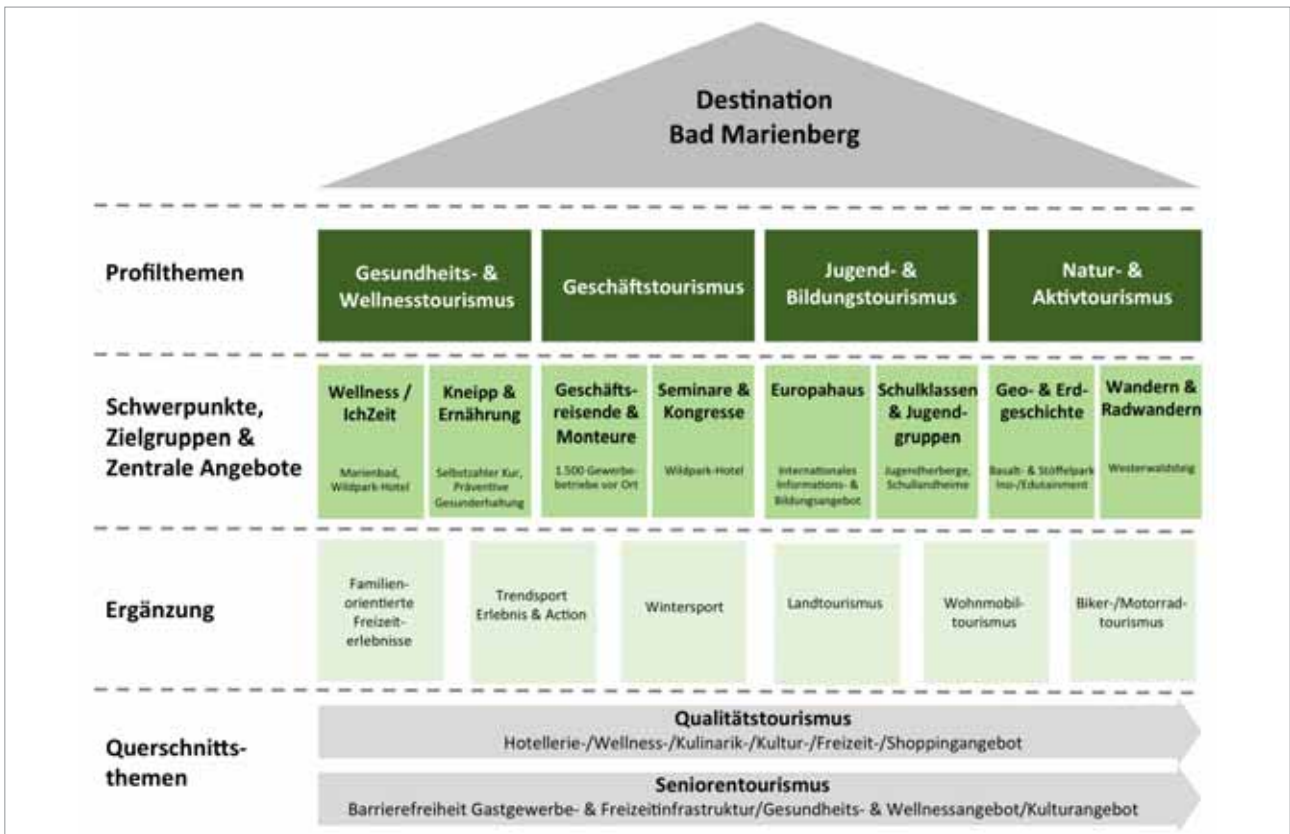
Destination
Bad Marienberg

Profilthemen

Gesundheits- & Wellnesstourismus

Geschäftstourismus

Jugend- & Bildungstourismus

Natur- & Aktivtourismus

Schwerpunkte, Zielgruppen & Zentrale Angebote

Wellness / IchZeit
Marienbad, Wildpark-Hotel

Kneipp & Ernährung
Selbstzahler Kur, Präventive Gesunderhaltung

Geschäftsreisende & Monteure
1.500 Gewerbebetriebe vor Ort

Seminare & Kongresse
Wildpark-Hotel

Europahaus
Internationales Informations- & Bildungsangebot

Schulklassen & Jugendgruppen
Jugendherberge, Schullandheime

Geo- & Erdgeschichte
Basalt- & Stöffelpark Ino-/Edutainment

Wandern & Radwandern
Westerwaldsteig

Ergänzung

Familienorientierte Freizeiterlebnisse

Trendsport Erlebnis & Action

Wintersport

Landtourismus

Wohnmobiltourismus

Biker-/Motorradtourismus

Querschnittsthemen

Qualitätstourismus
Hotellerie-/Wellness-/Kulinarik-/Kultur-/Freizeit-/Shoppingangebot

Seniorentourismus
Barrierefreiheit Gastgewerbe- & Freizeitinfrastruktur/Gesundheits- & Wellnessangebot/Kulturangebot